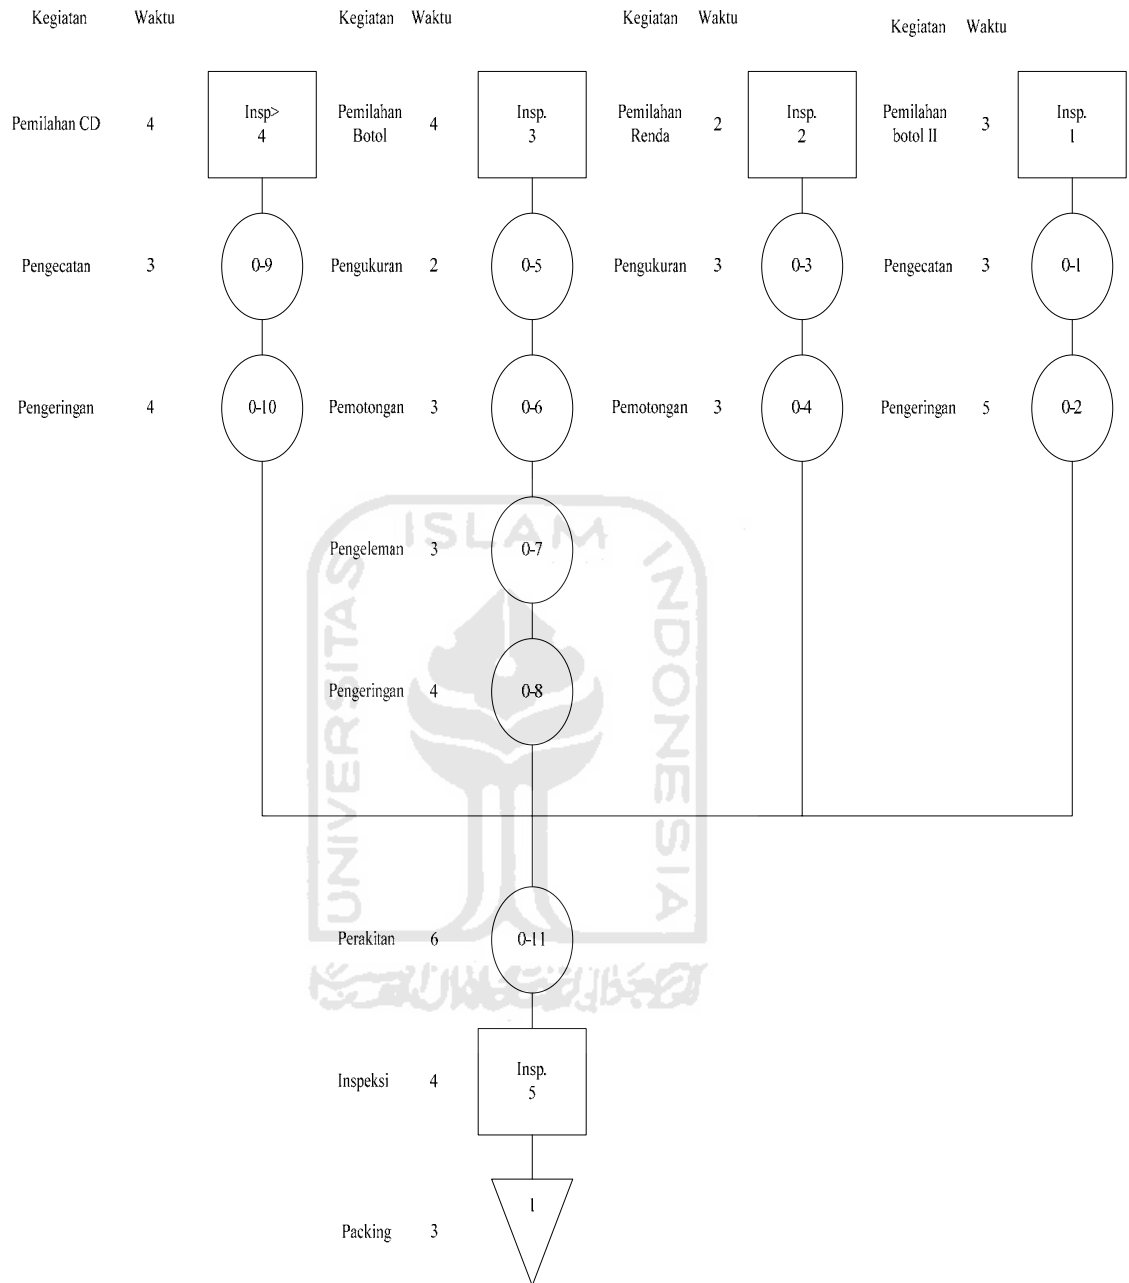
Kegiatan Waktu

Pemilahan CD 4 Insp> 4

Pengecatan 3 0-9

Pengeringan 4 0-10

Kegiatan Waktu

Pemilahan Botol 4 Insp. 3

Pengukuran 2 0-5

Pemotongan 3 0-6

Pengeleman 3 0-7

Pengeringan 4 0-8

Kegiatan Waktu

Pemilahan Renda 2 Insp. 2

Pengukuran 3 0-3

Pemotongan 3 0-4

Kegiatan Waktu

Pemilahan botol II 3 Insp. 1

Pengecatan 3 0-1

Pengeringan 5 0-2

ISLAM
UNIVERSITAS INDONESIA

Perakitan 6 0-11

Inspeksi 4 Insp. 5

Packing 3 1